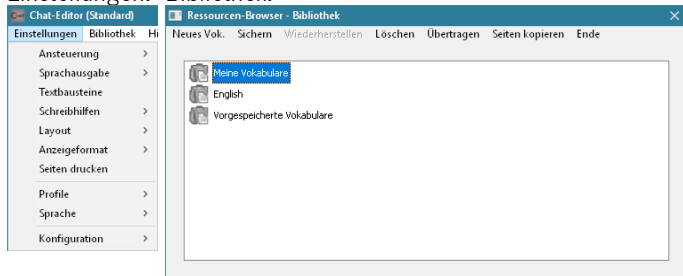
Einstellungen->Bibliothek

Chat-Editor (Standard)

Einstellungen Bibliothek Hi

Ansteuerung >
Sprachausgabe >
Textbausteine
Schreibhilfen >
Layout >
Anzeigeformat >
Seiten drucken
Profile >
Sprache >
Konfiguration >

Ressourcen-Browser - Bibliothek

Neues Vok. Sichern Wiederherstellen Löschen Übertragen Seiten kopieren Ende

Meine Vokabulare
English
Vorgespeicherte Vokabulare